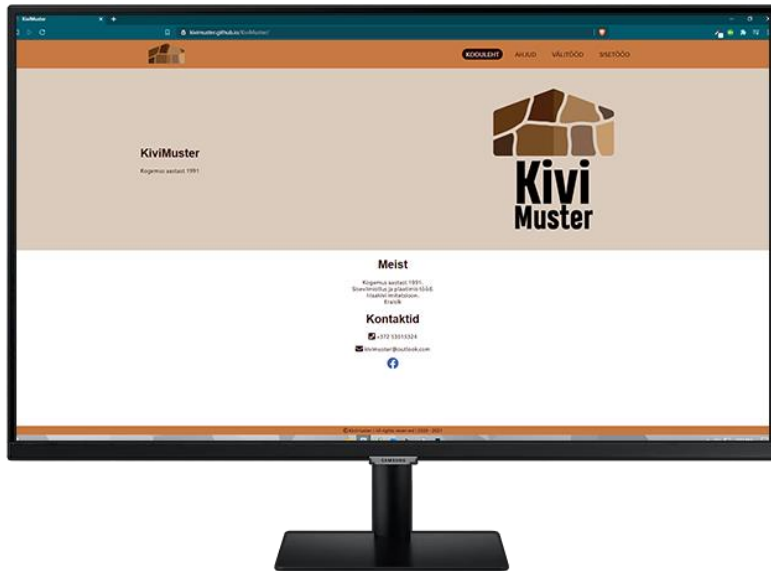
KiviMuster
kivimuster.github.io/KiviMuster/

KODULEHT AHJUD VÄLITÖÖD SISETÖÖD

KiviMuster
Kogemus aastast 1991

Kivi
Muster

Meist
Kogemus aastast 1991.
Siseviimistlus ja plaatimis tööd.
Hoolikas ja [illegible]
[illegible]

Kontaktid
+372 53013324
kivimuster@outlook.com

© KiviMuster | All rights reserved 2020 - 2021

SAMSUNG